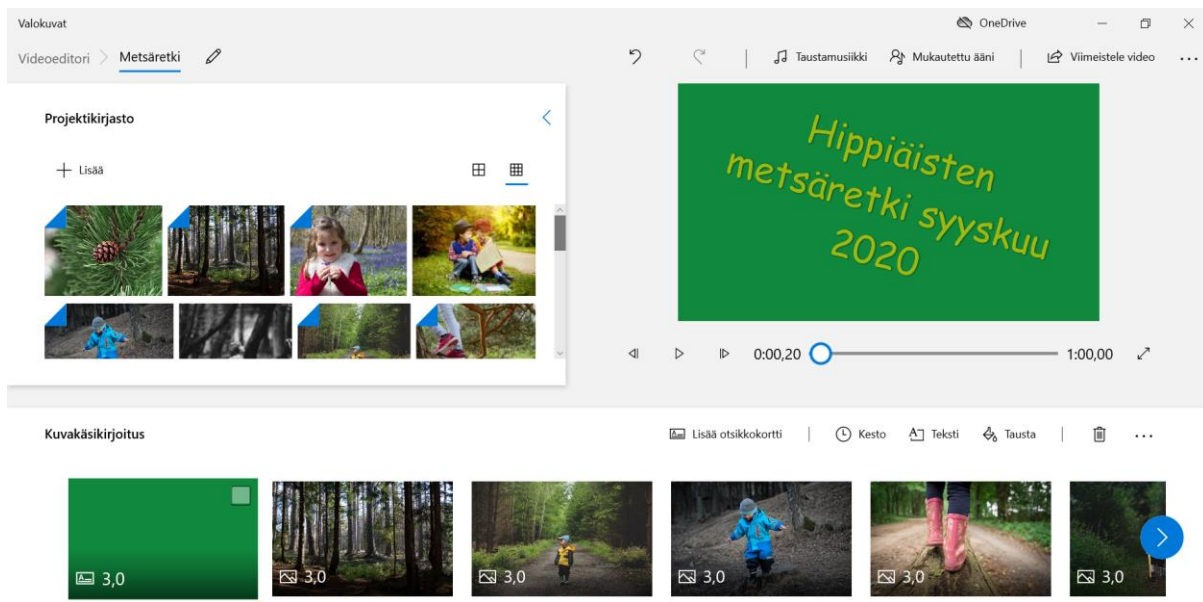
Valokuvat

OneDrive

Videoeditori > Metsäretki

Taustamusiikki   Mukautettu ääni   Viimeistele video   ...

Projektikirjasto

+ Lisää

Hippiäisten metsäretki syyskuu 2020

0:00,20   1:00,00

Kuvakäsikirjoitus

Lisää otsikkokortti   Kesto   Teksti   Tausta   ...

3,0   3,0   3,0   3,0   3,0   3,0